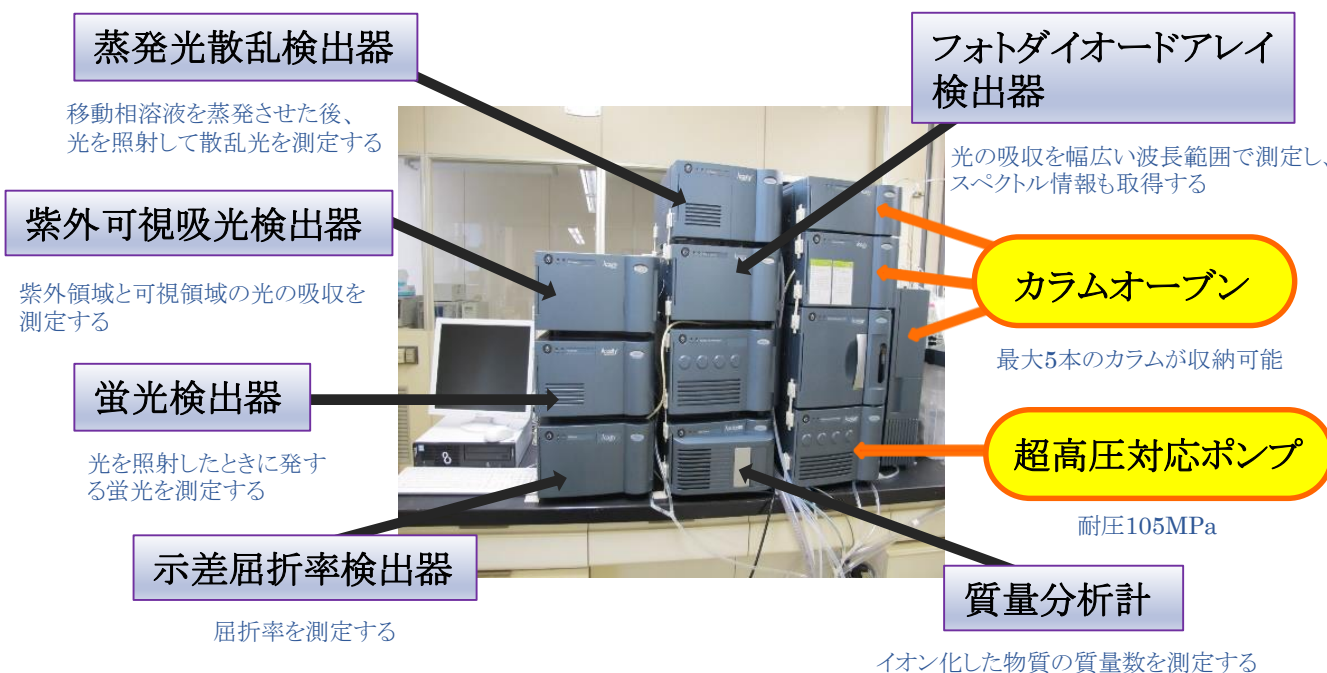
蒸発光散乱検出器

移動相溶液を蒸発させた後、光を照射して散乱光を測定する

紫外可視吸光検出器

紫外領域と可視領域の光の吸収を測定する

蛍光検出器

光を照射したときに発する蛍光を測定する

示差屈折率検出器

屈折率を測定する

フォトダイオードアレイ検出器

光の吸収を幅広い波長範囲で測定し、スペクトル情報も取得する

カラムオーブン

最大5本のカラムが収納可能

超高圧対応ポンプ

耐圧105MPa

質量分析計

イオン化した物質の質量数を測定する